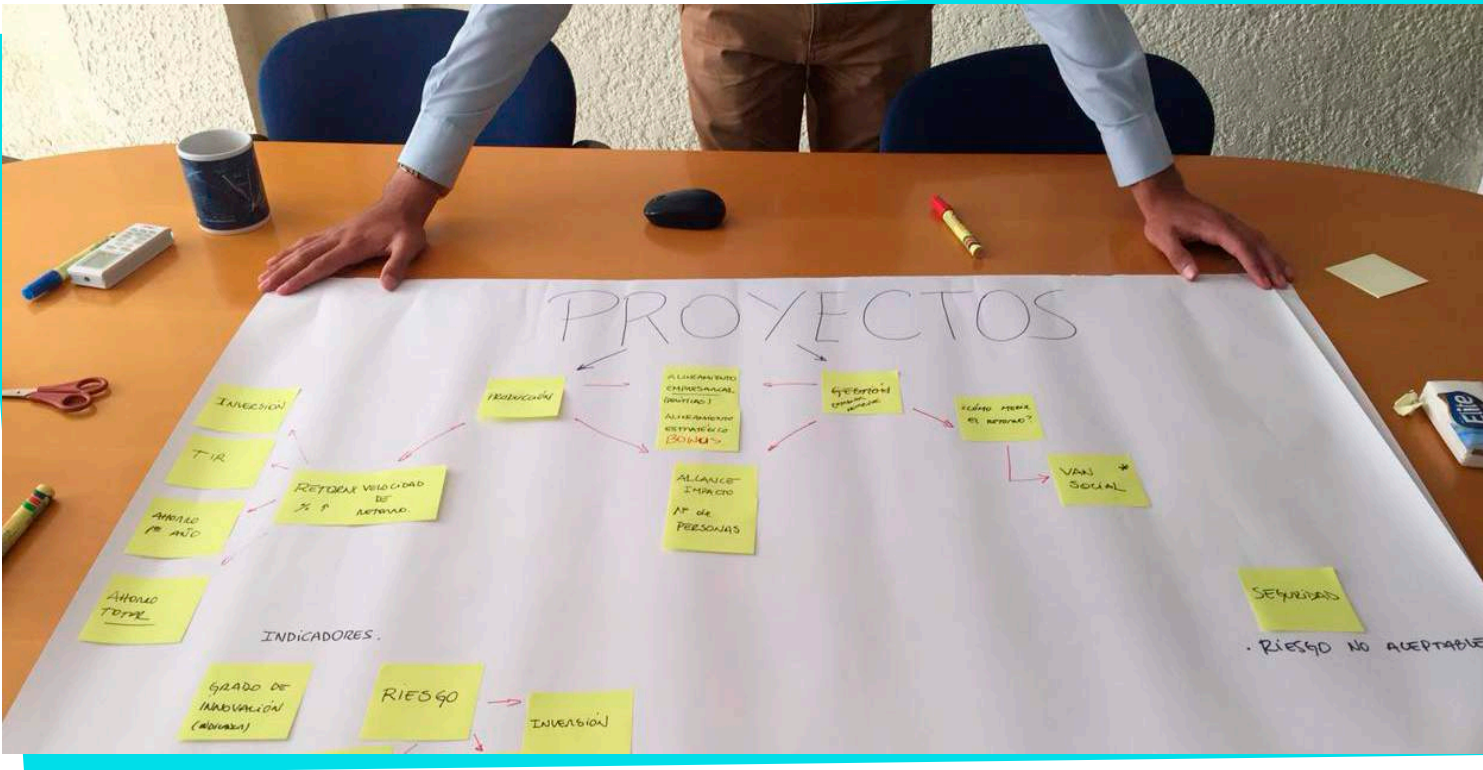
PROYECTOS

INVERSION

PRODUCCIÓN

ALINEAMIENTO EMPRESARIAL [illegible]

ALINEAMIENTO ESTRATÉGICO BONUS

GESTIÓN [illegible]

¿CÓMO MEDIR EL RETORNO?

TIR

RETORNO VELOCIDAD DE RETORNO. % $

ALCANCE IMPACTO Nº de PERSONAS

VAN SOCIAL *

AHORRO 1er AÑO

AHORRO TOTAL

SEGURIDAD

INDICADORES.

· RIESGO NO ACEPTABLE

GRADO DE INNOVACIÓN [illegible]

RIESGO

INVERSIÓN

Elite